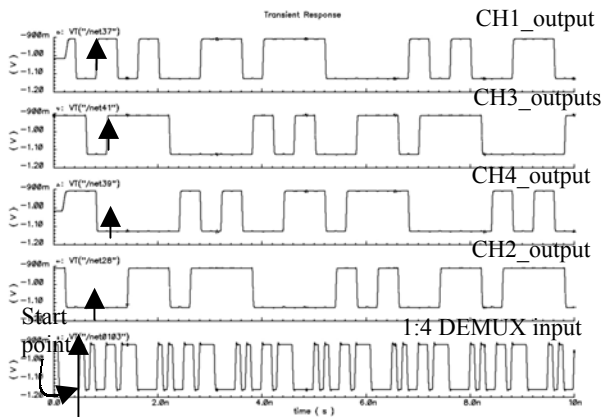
Transient Response

CH1_output
-900m
-1.00
-1.10
-1.20
(V)
VT("/net37")

CH3_outputs
-900m
-1.00
-1.10
-1.20
(V)
VT("/net41")

CH4_output
-900m
-1.00
-1.10
-1.20
(V)
VT("/net39")

CH2_output
-900m
-1.00
-1.10
-1.20
(V)
VT("/net28")

Start point
1:4 DEMUX input
(V)
VT("/net8103")

0.0 2.0n 4.0n 6.0n 8.0n 10n
time ( s )